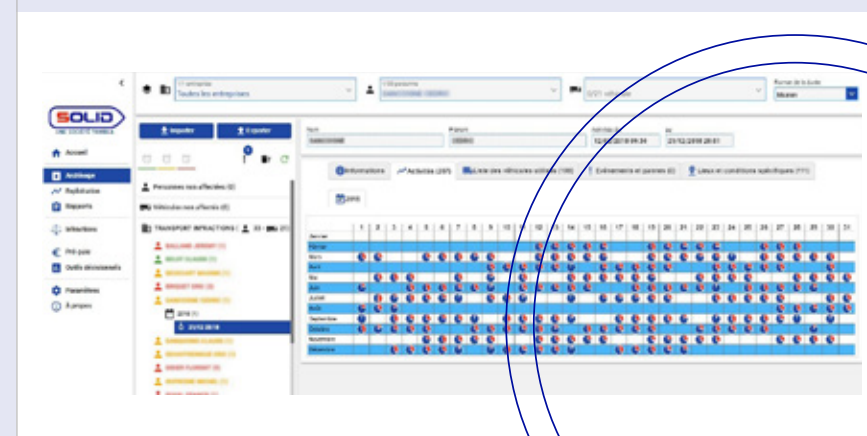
SOLID
UNE SOCIETE TEMBLE

Accueil
Archivage
Restitution
Rapports
Infractions
Pré-paie
Outils décisionnels
Paramètres
À propos

Importer
Ajouter

Toutes les entreprises

Personnes non affectées (0)
Véhicules non affectés (0)
TRANSPORT INFRACTIONS

2018
21/02/2018

Informations
Activités
Liste des véhicules utilisés
Événements et pannes
Lieux et conditions spécifiques

2018

| | 1 | 2 | 3 | 4 | 5 | 6 | 7 | 8 | 9 | 10 | 11 | 12 | 13 | 14 | 15 | 16 | 17 | 18 | 19 | 20 | 21 | 22 | 23 | 24 | 25 | 26 | 27 | 28 | 29 | 30 | 31 |
|---|---|---|---|---|---|---|---|---|---|---|---|---|---|---|---|---|---|---|---|---|---|---|---|---|---|---|---|---|---|---|---|
| Janvier | | | | | | | | | | | | | | | | | | | | | | | | | | | | | | | |
| Février | | | | | | | | | | | | | | | | | | | | | | | | | | | | | | | |
| Mars | | | | | | | | | | | | | | | | | | | | | | | | | | | | | | | |
| Avril | | | | | | | | | | | | | | | | | | | | | | | | | | | | | | | |
| Mai | | | | | | | | | | | | | | | | | | | | | | | | | | | | | | | |
| Juin | | | | | | | | | | | | | | | | | | | | | | | | | | | | | | | |
| Juillet | | | | | | | | | | | | | | | | | | | | | | | | | | | | | | | |
| Août | | | | | | | | | | | | | | | | | | | | | | | | | | | | | | | |
| Septembre | | | | | | | | | | | | | | | | | | | | | | | | | | | | | | | |
| Octobre | | | | | | | | | | | | | | | | | | | | | | | | | | | | | | | |
| Novembre | | | | | | | | | | | | | | | | | | | | | | | | | | | | | | | |
| Décembre | | | | | | | | | | | | | | | | | | | | | | | | | | | | | | | |